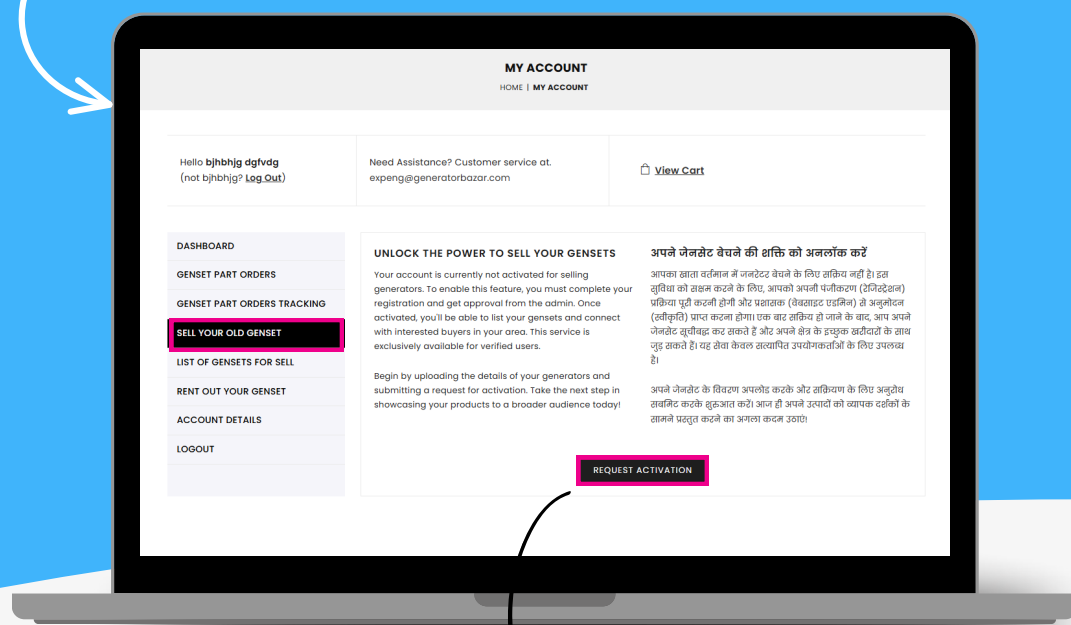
MY ACCOUNT

HOME | MY ACCOUNT

Hello bjhbhjg dgfvdg
(not bjhbhjg? Log Out)

Need Assistance? Customer service at.
expeng@generatorbazar.com

View Cart

DASHBOARD

GENSET PART ORDERS

GENSET PART ORDERS TRACKING

SELL YOUR OLD GENSET

LIST OF GENSETS FOR SELL

RENT OUT YOUR GENSET

ACCOUNT DETAILS

LOGOUT

UNLOCK THE POWER TO SELL YOUR GENSETS

Your account is currently not activated for selling generators. To enable this feature, you must complete your registration and get approval from the admin. Once activated, you'll be able to list your gensets and connect with interested buyers in your area. This service is exclusively available for verified users.

Begin by uploading the details of your generators and submitting a request for activation. Take the next step in showcasing your products to a broader audience today!

अपने जेनसेट बेचने की शक्ति को अनलॉक करें

आपका खाता वर्तमान में जनरेटर बेचने के लिए सक्रिय नहीं है। इस सुविधा को सक्षम करने के लिए, आपको अपनी पंजीकरण (रेजिस्ट्रेशन) प्रक्रिया पूरी करनी होगी और प्रशासक (वेबसाइट एडमिन) से अनुमोदन (स्वीकृति) प्राप्त करना होगा। एक बार सक्रिय हो जाने के बाद, आप अपने जेनसेट सूचीबद्ध कर सकते हैं और अपने क्षेत्र के इच्छुक खरीदारों के साथ जुड़ सकते हैं। यह सेवा केवल सत्यापित उपयोगकर्ताओं के लिए उपलब्ध है।

अपने जेनसेट के विवरण अपलोड करके और सक्रियण के लिए अनुरोध सबमिट करके शुरुआत करें। आज ही अपने उत्पादों को व्यापक दर्शकों के सामने प्रस्तुत करने का अगला कदम उठाएं!

REQUEST ACTIVATION